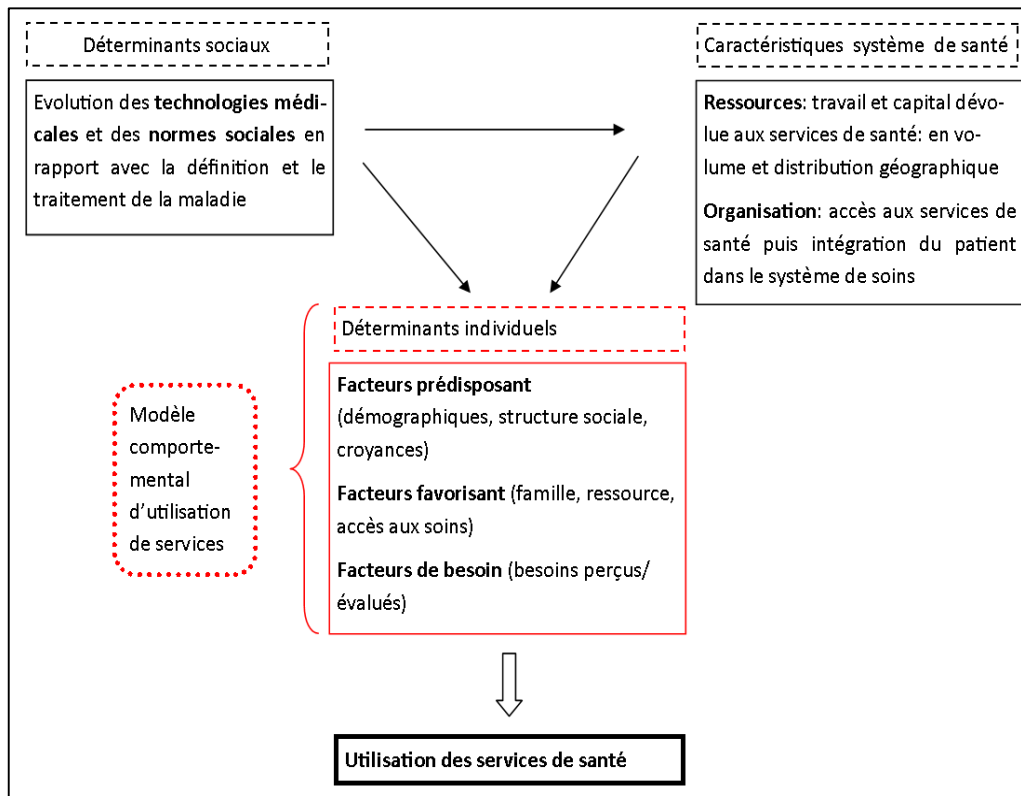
Déterminants sociaux

Evolution des technologies médicales et des normes sociales en rapport avec la définition et le traitement de la maladie

Caractéristiques système de santé

Ressources: travail et capital dévolue aux services de santé: en volume et distribution géographique

Organisation: accès aux services de santé puis intégration du patient dans le système de soins

Déterminants individuels

Modèle comportemental d'utilisation de services

Facteurs prédisposant (démographiques, structure sociale, croyances)

Facteurs favorisant (famille, ressource, accès aux soins)

Facteurs de besoin (besoins perçus/ évalués)

Utilisation des services de santé